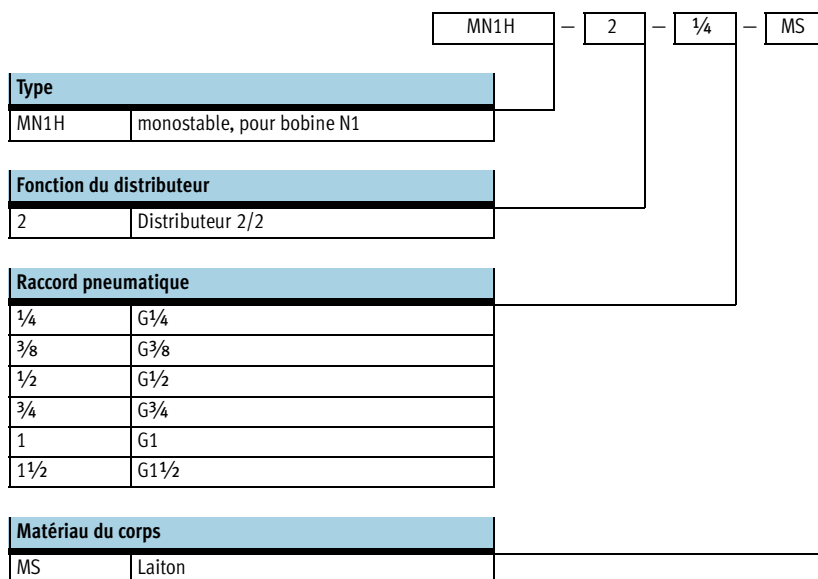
| MN1H | – | 2 | – | ¼ | – | MS |
|---|---|---|---|---|---|---|

| Type | |
|---|---|
| MN1H | monostable, pour bobine N1 |

| Fonction du distributeur | |
|---|---|
| 2 | Distributeur 2/2 |

| Raccord pneumatique | |
|---|---|
| ¼ | G¼ |
| ⅜ | G⅜ |
| ½ | G½ |
| ¾ | G¾ |
| 1 | G1 |
| 1½ | G1½ |

| Matériau du corps | |
|---|---|
| MS | Laiton |